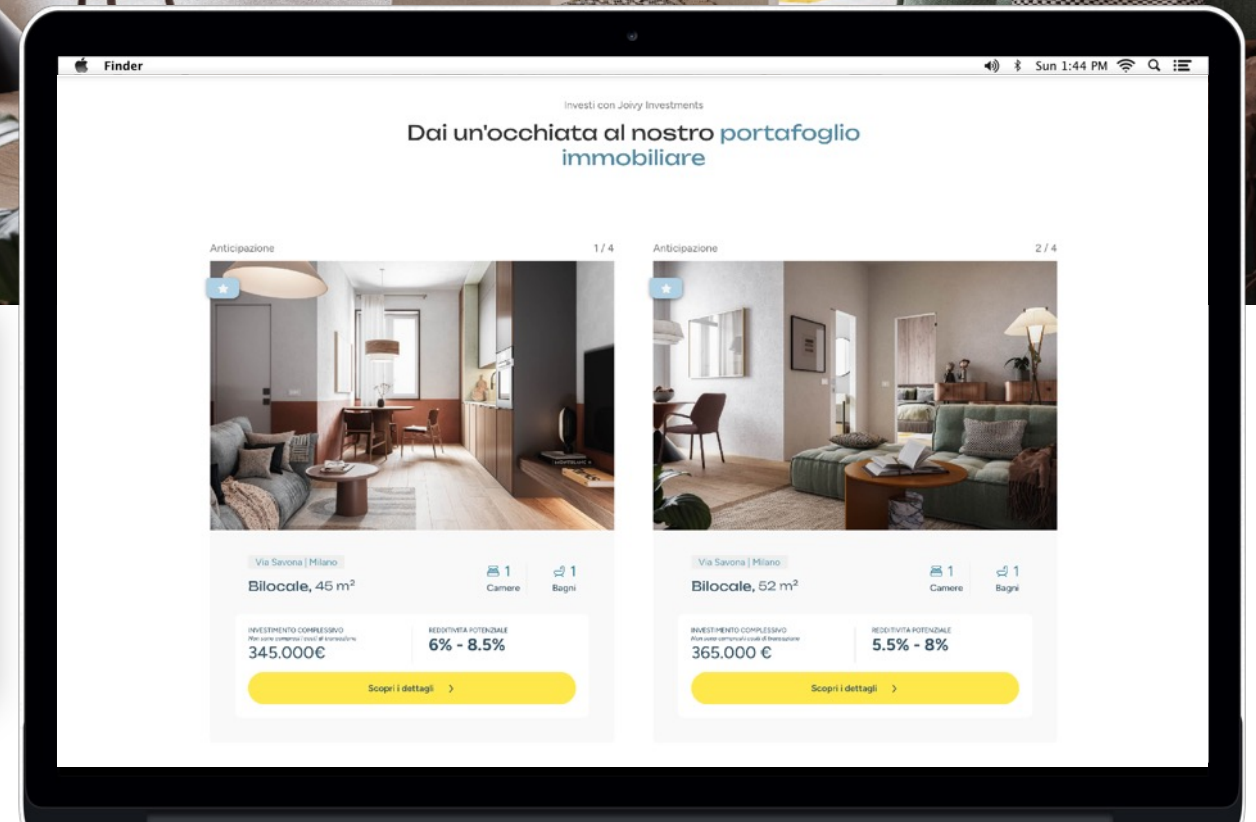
Finder

Sun 1:44 PM

Investi con Joivy Investments

Dai un'occhiata al nostro portafoglio immobiliare

Anticipazione

1 / 4

Via Savona | Milano

Bilocale, 45 m²

1 Camere

1 Bagni

INVESTIMENTO COMPLESSIVO
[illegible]

345.000€

REDDITIVITÀ POTENZIALE

6% - 8.5%

Scopri i dettagli

Anticipazione

2 / 4

Via Savona | Milano

Bilocale, 52 m²

1 Camere

1 Bagni

INVESTIMENTO COMPLESSIVO
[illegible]

365.000 €

REDDITIVITÀ POTENZIALE

5.5% - 8%

Scopri i dettagli